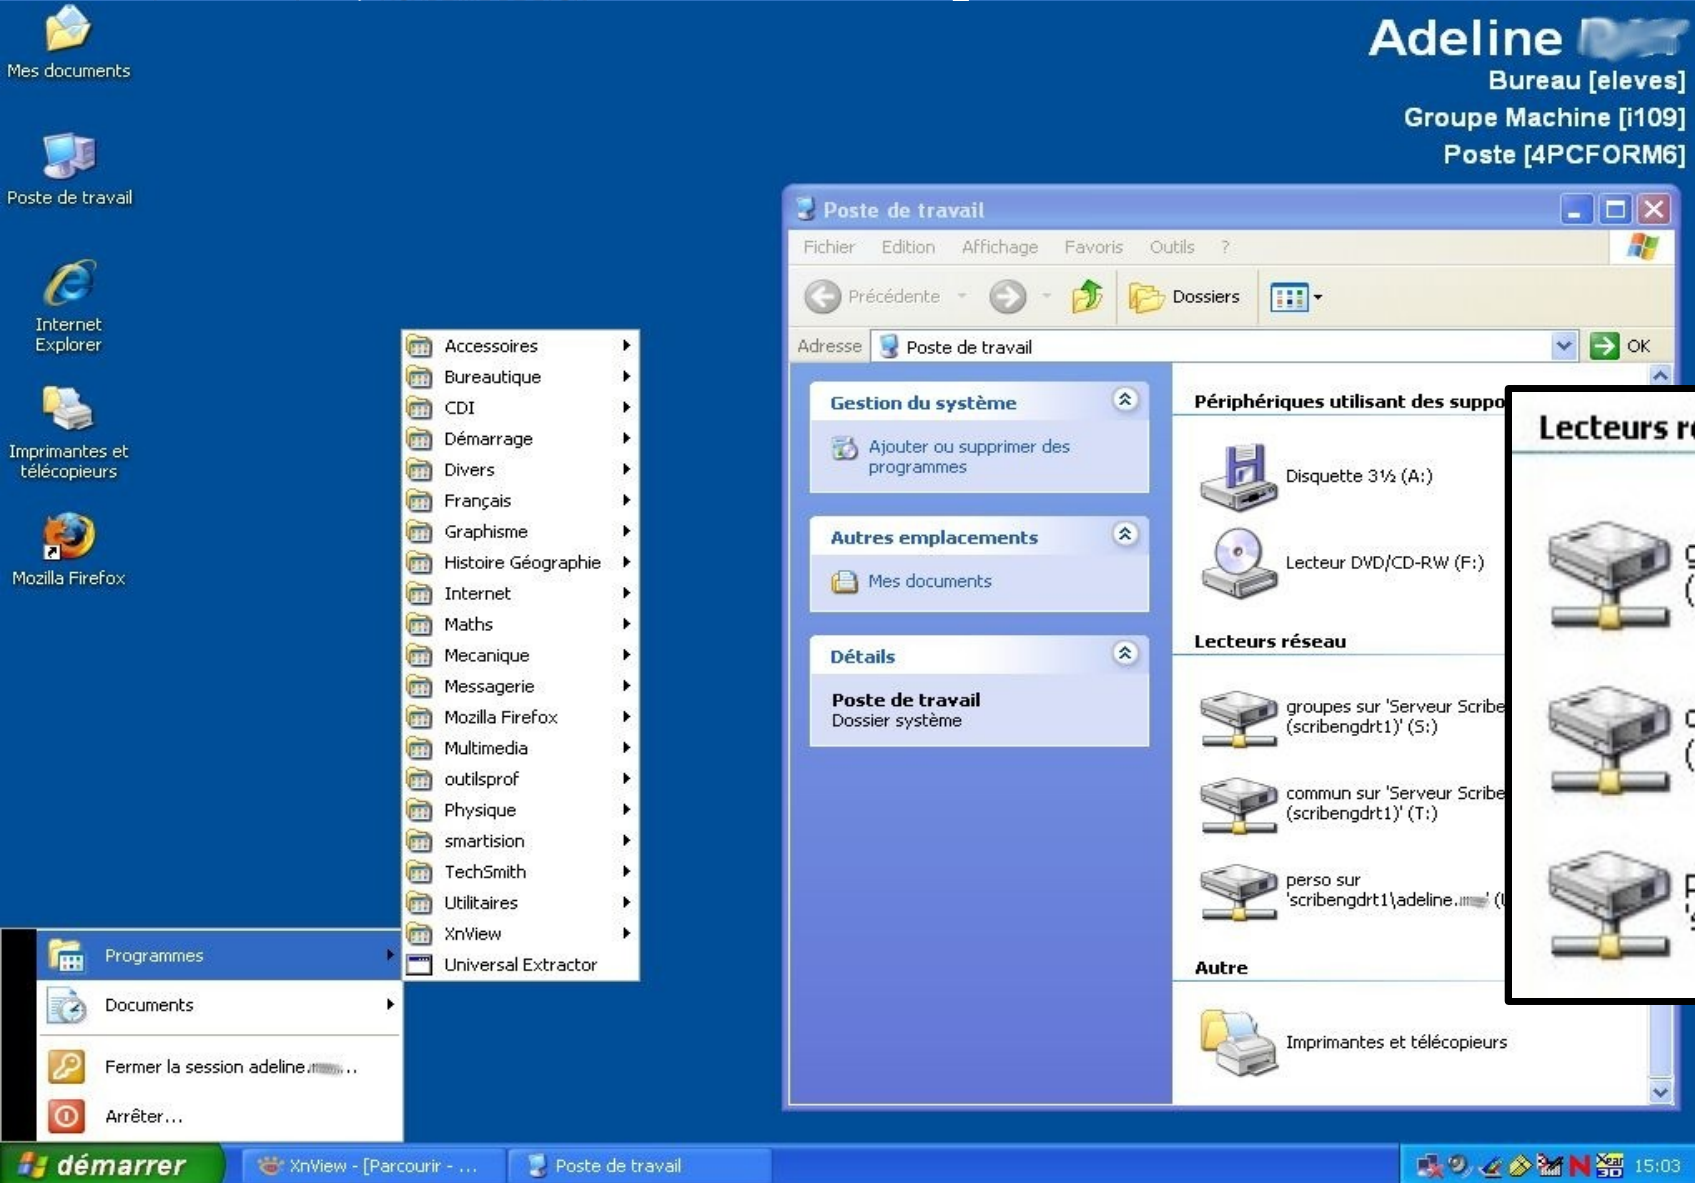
Mes documents

Poste de travail

Internet Explorer

Imprimantes et télécopieurs

Mozilla Firefox

Adeline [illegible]
Bureau [eleves]
Groupe Machine [i109]
Poste [4PCFORM6]

Poste de travail

Fichier Edition Affichage Favoris Outils ?

Précédente Dossiers

Adresse Poste de travail OK

Gestion du système
Ajouter ou supprimer des programmes

Autres emplacements
Mes documents

Détails
Poste de travail
Dossier système

Périphériques utilisant des suppo
Disquette 3½ (A:)
Lecteur DVD/CD-RW (F:)

Lecteurs réseau
groupes sur 'Serveur Scribe (scribengdrt1)' (S:)
commun sur 'Serveur Scribe (scribengdrt1)' (T:)
perso sur 'scribengdrt1\adeline.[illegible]' ([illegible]

Autre
Imprimantes et télécopieurs

Lecteurs r

Accessoires
Bureautique
CDI
Démarrage
Divers
Français
Graphisme
Histoire Géographie
Internet
Maths
Mecanique
Messagerie
Mozilla Firefox
Multimedia
outilsprof
Physique
smartision
TechSmith
Utilitaires
XnView
Universal Extractor

Programmes
Documents
Fermer la session adeline.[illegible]...
Arrêter...

démarrer
XnView - [Parcourir - ...
Poste de travail
15:03